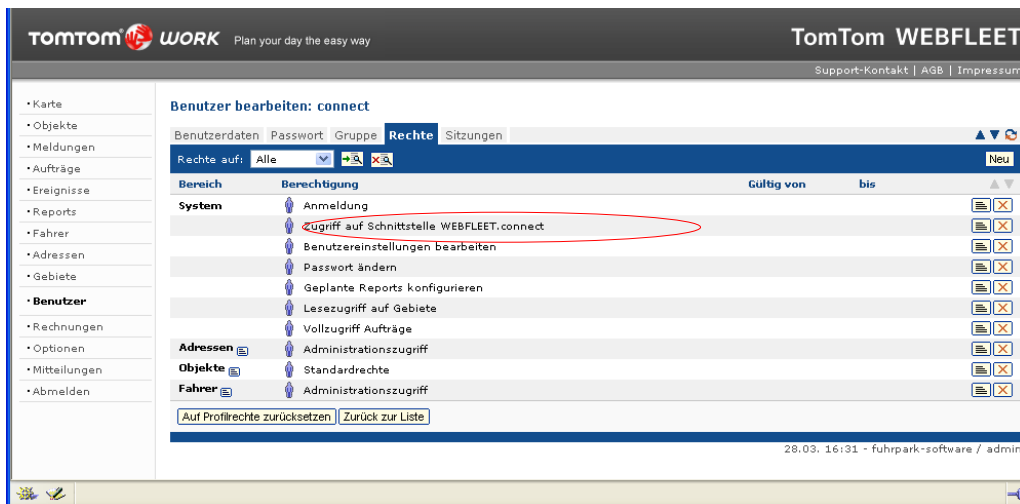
TOMTOM WORK Plan your day the easy way

TomTom WEBFLEET

Support-Kontakt | AGB | Impressum

• Karte
• Objekte
• Meldungen
• Aufträge
• Ereignisse
• Reports
• Fahrer
• Adressen
• Gebiete
• Benutzer
• Rechnungen
• Optionen
• Mitteilungen
• Abmelden

Benutzer bearbeiten: connect

Benutzerdaten Passwort Gruppe Rechte Sitzungen

Rechte auf: Alle

Neu

| Bereich | Berechtigung | Gültig von | bis |
|---|---|---|---|
| System | Anmeldung | | |
| | Zugriff auf Schnittstelle WEBFLEET.connect | | |
| | Benutzereinstellungen bearbeiten | | |
| | Passwort ändern | | |
| | Geplante Reports konfigurieren | | |
| | Lesezugriff auf Gebiete | | |
| | Vollzugriff Aufträge | | |
| Adressen | Administrationszugriff | | |
| Objekte | Standardrechte | | |
| Fahrer | Administrationszugriff | | |

Auf Profilrechte zurücksetzen | Zurück zur Liste

28.03. 16:31 - fuhrpark-software / admin